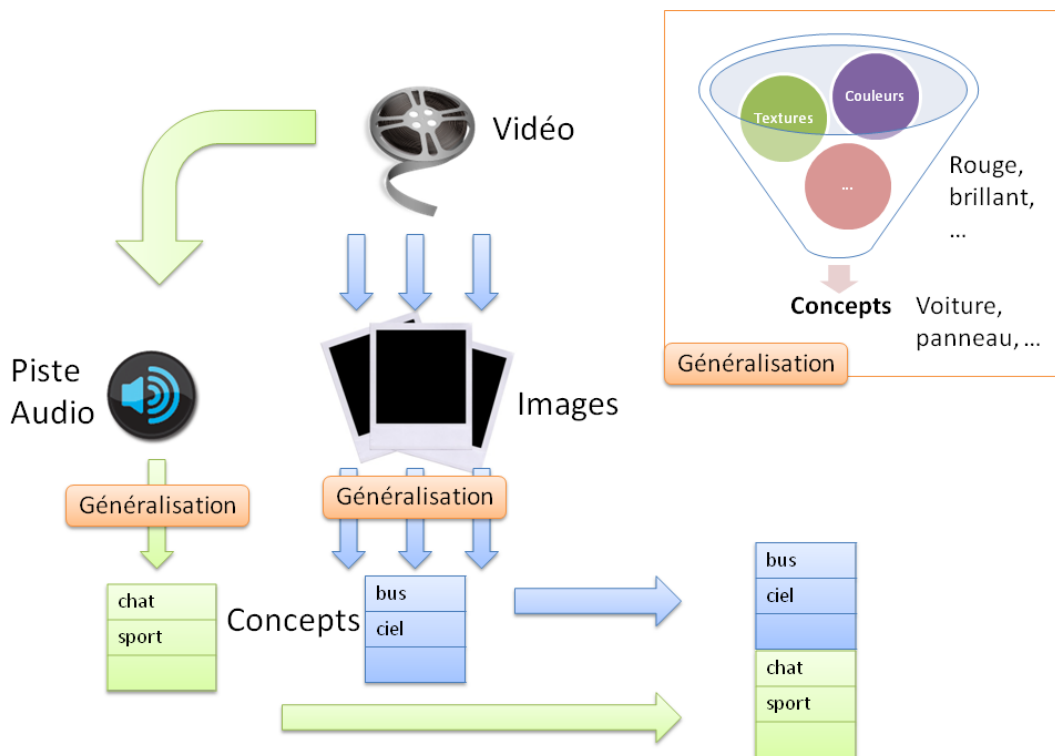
Vidéo

Textures

Couleurs

...

Rouge, brillant, ...

Concepts

Voiture, panneau, ...

Généralisation

Piste Audio

Images

Généralisation

Généralisation

| chat |
|---|
| sport |
| |

Concepts

| bus |
|---|
| ciel |
| |

| bus |
|---|
| ciel |
| |
| chat |
| sport |
| |